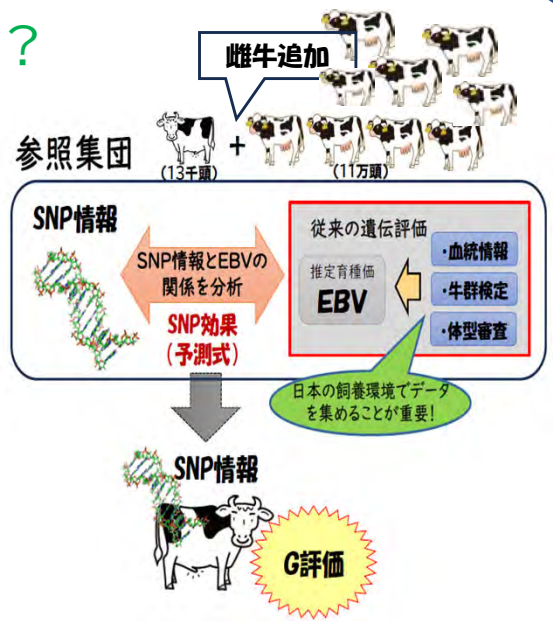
?

雌牛追加

参照集団

(13千頭)

+

(11万頭)

SNP情報

SNP情報とEBVの関係を分析

SNP効果
(予測式)

従来の遺伝評価

推定育種価
EBV

・血統情報
・牛群検定
・体型審査

日本の飼養環境でデータを集めることが重要!

SNP情報

G評価